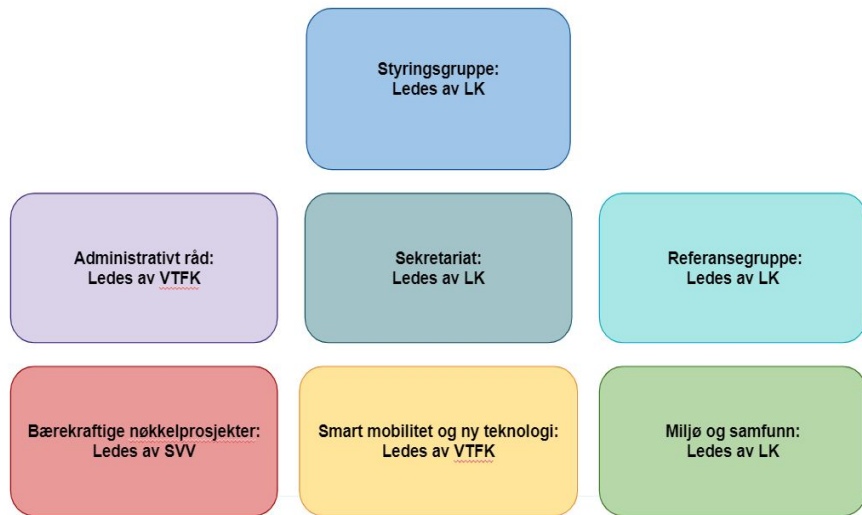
Styringsgruppe:
Ledes av LK

Administrativt råd:
Ledes av VTFK

Sekretariat:
Ledes av LK

Referansegruppe:
Ledes av LK

Bærekraftige nøkkelprosjekter:
Ledes av SVV

Smart mobilitet og ny teknologi:
Ledes av VTFK

Miljø og samfunn:
Ledes av LK